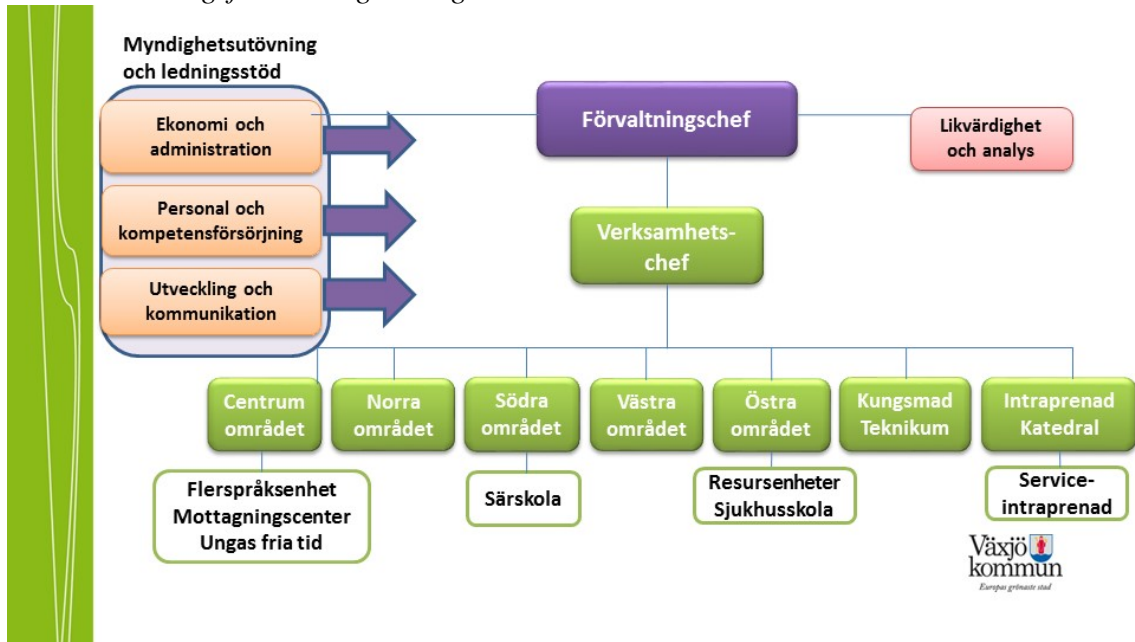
Myndighetsutövning och ledningsstöd

Ekonomi och administration

Personal och kompetensförsörjning

Utveckling och kommunikation

Förvaltningschef

Likvärdighet och analys

Verksamhetschef

Centrum området

Norra området

Södra området

Västra området

Östra området

Kungsmad Teknikum

Intraprenad Katedral

Flerspråksenhet Mottagningscenter Ungas fria tid

Särskola

Resursenheter Sjukhusskola

Serviceintraprenad

Växjö kommun
Europas grönaste stad